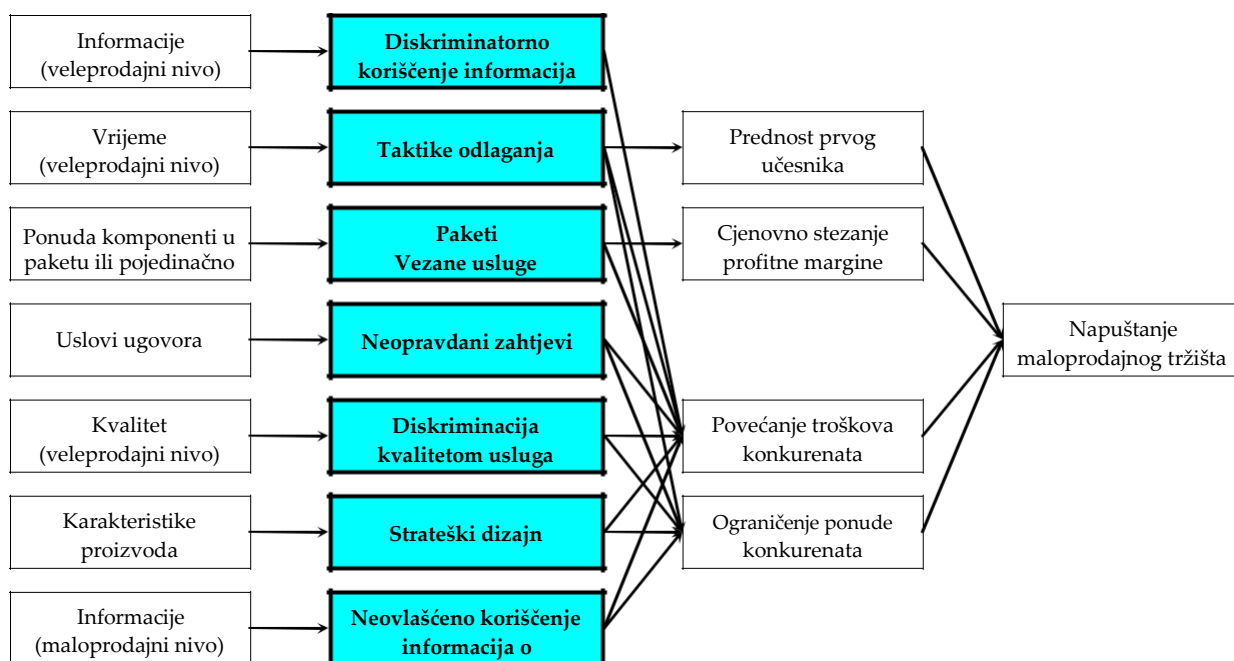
Informacije (veleprodajni nivo)

Diskriminatorno koriščenje informacija

Vrijeme (veleprodajni nivo)

Taktike odlaganja

Prednost prvog učesnika

Ponuda komponenti u paketu ili pojedinačno

Paketi Vezane usluge

Cjenovno stezanje profitne margine

Uslovi ugovora

Neopravdani zahtjevi

Napuštanje maloprodajnog tržišta

Kvalitet (veleprodajni nivo)

Diskriminacija kvalitetom usluga

Povećanje troškova konkurenata

Karakteristike proizvoda

Strateški dizajn

Ograničenje ponude konkurenata

Informacije (maloprodajni nivo)

Neovlašćeno koriščenje informacija o